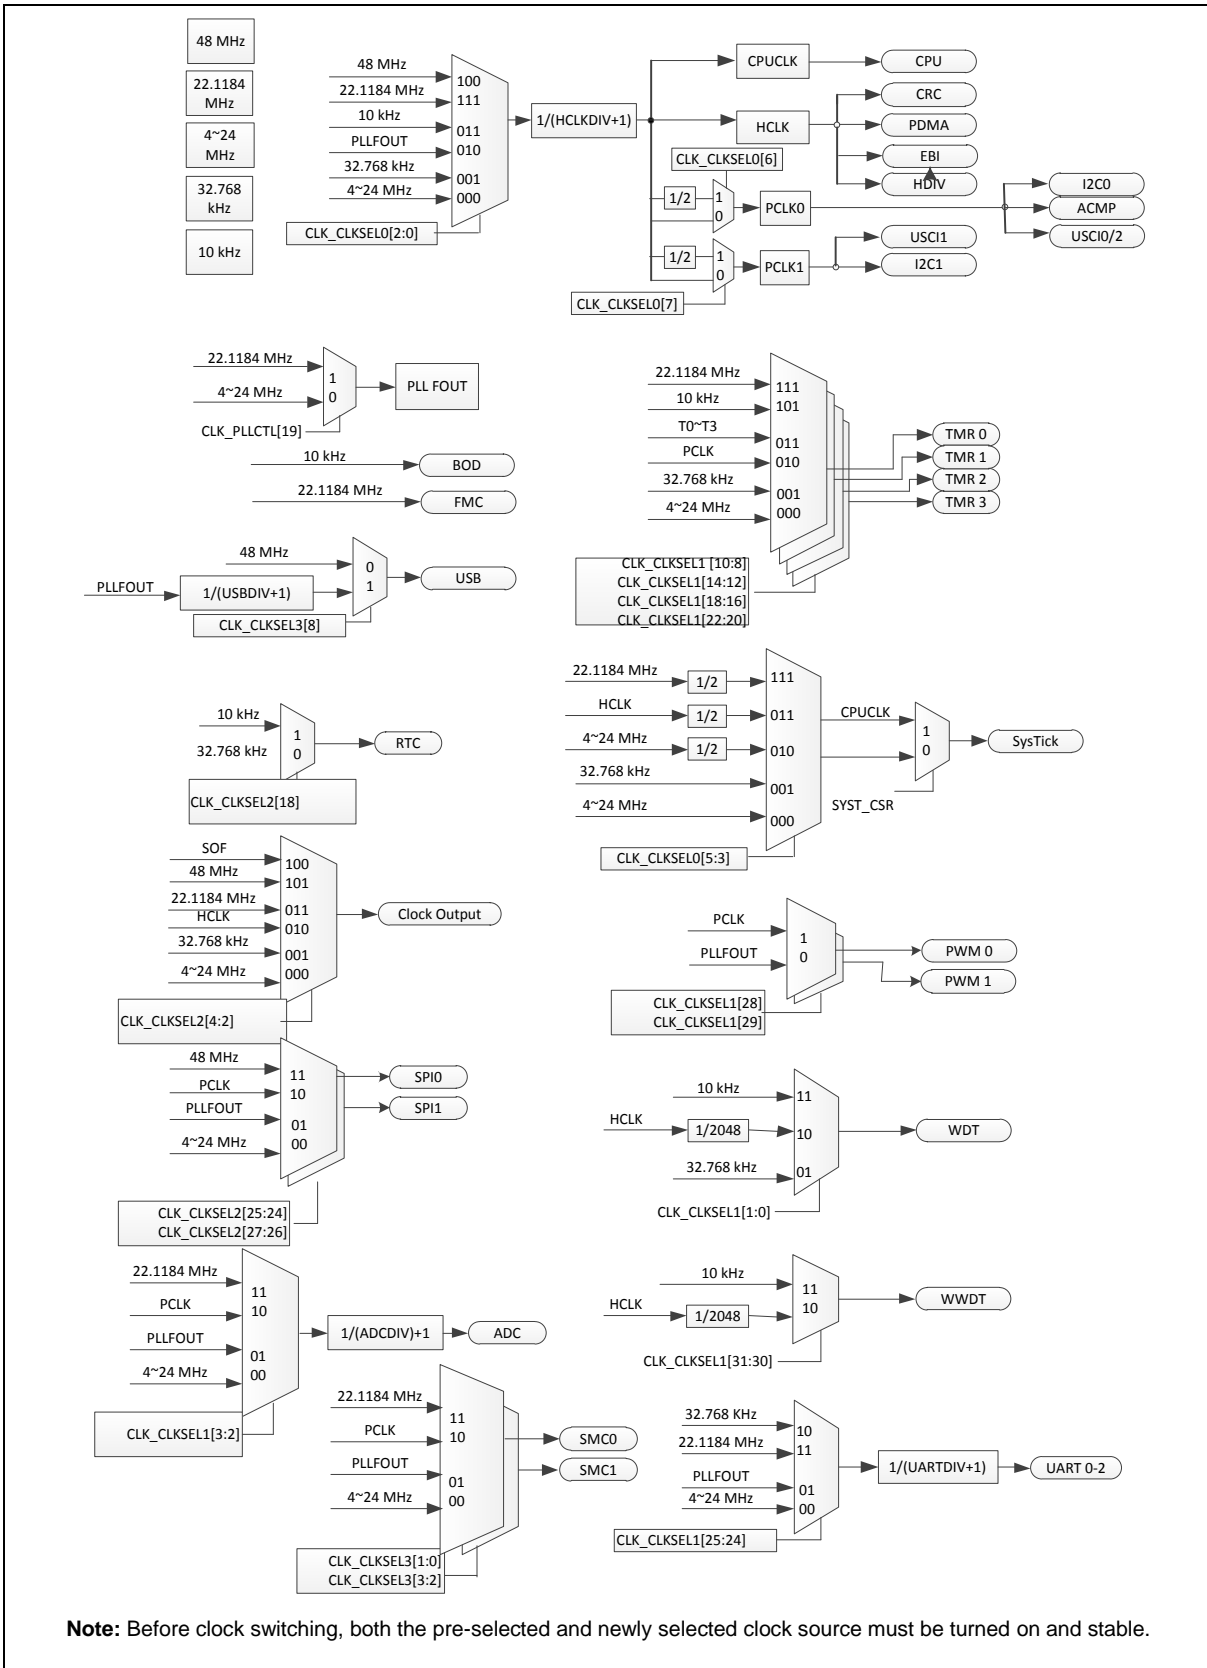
48 MHz

22.1184 MHz

4~24 MHz

32.768 kHz

10 kHz

48 MHz
22.1184 MHz
10 kHz
PLLFOUT
32.768 kHz
4~24 MHz
100
111
011
010
001
000
CLK_CLKSEL0[2:0]
1/(HCLKDIV+1)
CPUCLK
CPU
HCLK
CRC
PDMA
EBI
HDIV
CLK_CLKSEL0[6]
1/2
1
0
PCLK0
I2C0
ACMP
USCI0/2
1/2
1
0
PCLK1
USCI1
I2C1
CLK_CLKSEL0[7]

22.1184 MHz
4~24 MHz
1
0
PLL FOUT
CLK_PLLCTL[19]

10 kHz
BOD
22.1184 MHz
FMC

48 MHz
PLLFOUT
1/(USBDIV+1)
0
1
USB
CLK_CLKSEL3[8]

22.1184 MHz
10 kHz
T0~T3
PCLK
32.768 kHz
4~24 MHz
111
101
011
010
001
000
TMR 0
TMR 1
TMR 2
TMR 3
CLK_CLKSEL1 [10:8]
CLK_CLKSEL1[14:12]
CLK_CLKSEL1[18:16]
CLK_CLKSEL1[22:20]

22.1184 MHz
HCLK
4~24 MHz
32.768 kHz
4~24 MHz
1/2
1/2
1/2
111
011
010
001
000
CPUCLK
1
0
SysTick
SYST_CSR
CLK_CLKSEL0[5:3]

10 kHz
32.768 kHz
1
0
RTC
CLK_CLKSEL2[18]

SOF
48 MHz
22.1184 MHz
HCLK
32.768 kHz
4~24 MHz
100
101
011
010
001
000
Clock Output
CLK_CLKSEL2[4:2]

PCLK
PLLFOUT
1
0
PWM 0
PWM 1
CLK_CLKSEL1[28]
CLK_CLKSEL1[29]

48 MHz
PCLK
PLLFOUT
4~24 MHz
11
10
01
00
SPI0
SPI1
CLK_CLKSEL2[25:24]
CLK_CLKSEL2[27:26]

10 kHz
HCLK
1/2048
32.768 kHz
11
10
01
WDT
CLK_CLKSEL1[1:0]

22.1184 MHz
PCLK
PLLFOUT
4~24 MHz
11
10
01
00
1/(ADCDIV)+1
ADC
CLK_CLKSEL1[3:2]

10 kHz
HCLK
1/2048
11
10
WWDT
CLK_CLKSEL1[31:30]

22.1184 MHz
PCLK
PLLFOUT
4~24 MHz
11
10
01
00
SMC0
SMC1
CLK_CLKSEL3[1:0]
CLK_CLKSEL3[3:2]

32.768 KHz
22.1184 MHz
PLLFOUT
4~24 MHz
10
11
01
00
1/(UARTDIV+1)
UART 0-2
CLK_CLKSEL1[25:24]

**Note:** Before clock switching, both the pre-selected and newly selected clock source must be turned on and stable.